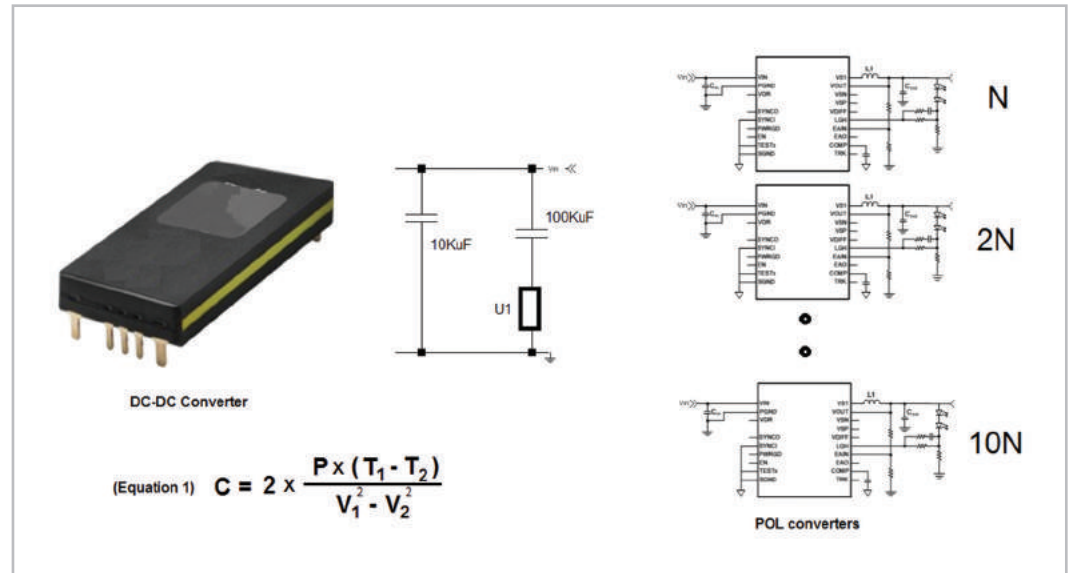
DC-DC Converter

Vin

10KuF

100KuF

U1

(Equation 1) $C = 2 \times \frac{P \times (T_1 - T_2)}{V_1^2 - V_2^2}$

N

2N

10N

VIN
PGND
VDR
SYNCO
SYNCI
PWRGD
EN
TESTs
SGND

VO1
VOUT
VSN
VSP
VDIFF
LGH
EAIN
EAO
COMP
TRK

L1

POL converters